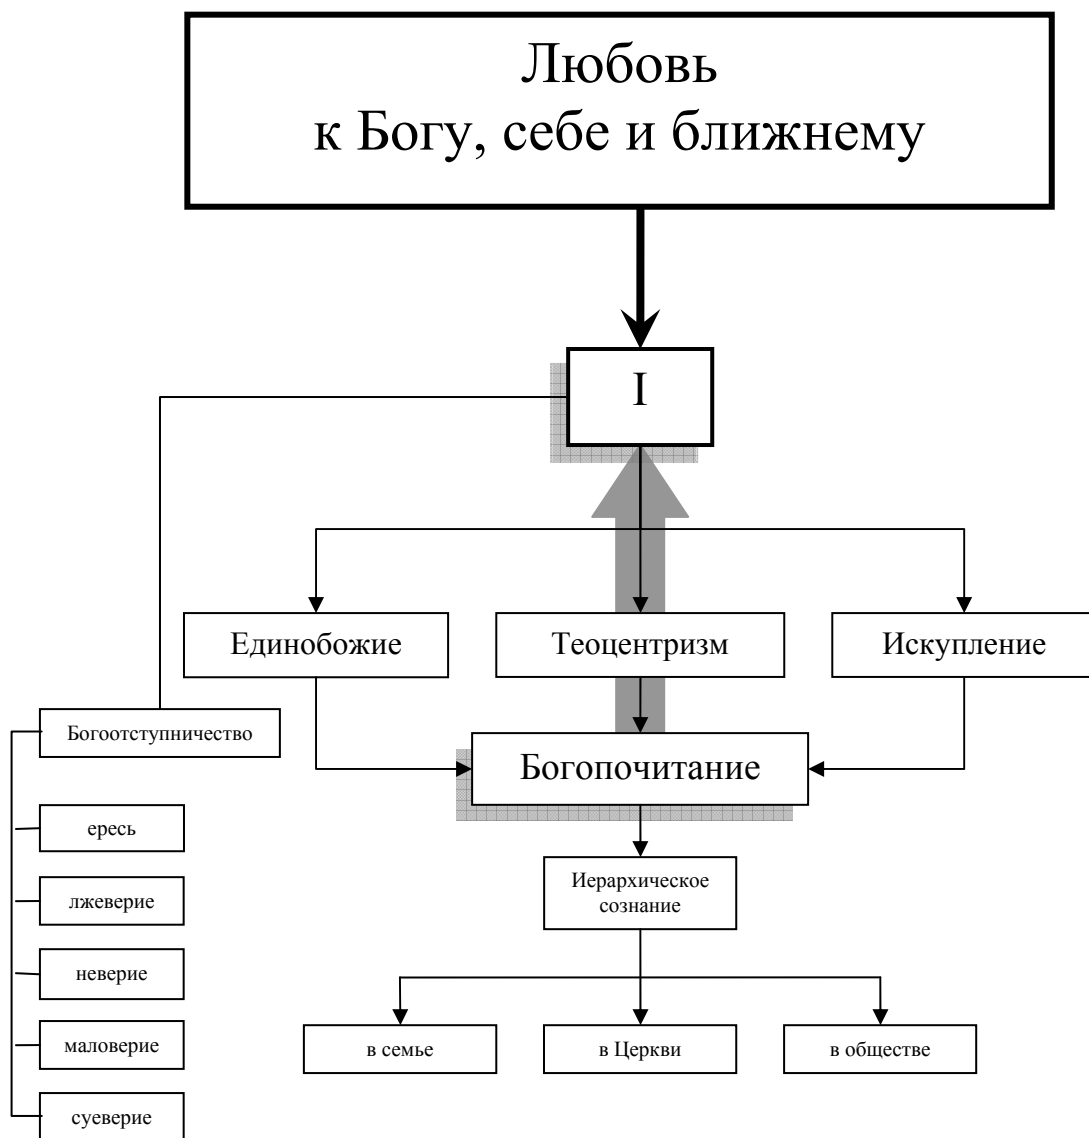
Любовь
к Богу, себе и ближнему

I

Единобожие

Теоцентризм

Искупление

Богоотступничество

Богопочитание

ересь

лжеверие

неверие

маловерие

суеверие

Иерархическое сознание

в семье

в Церкви

в обществе